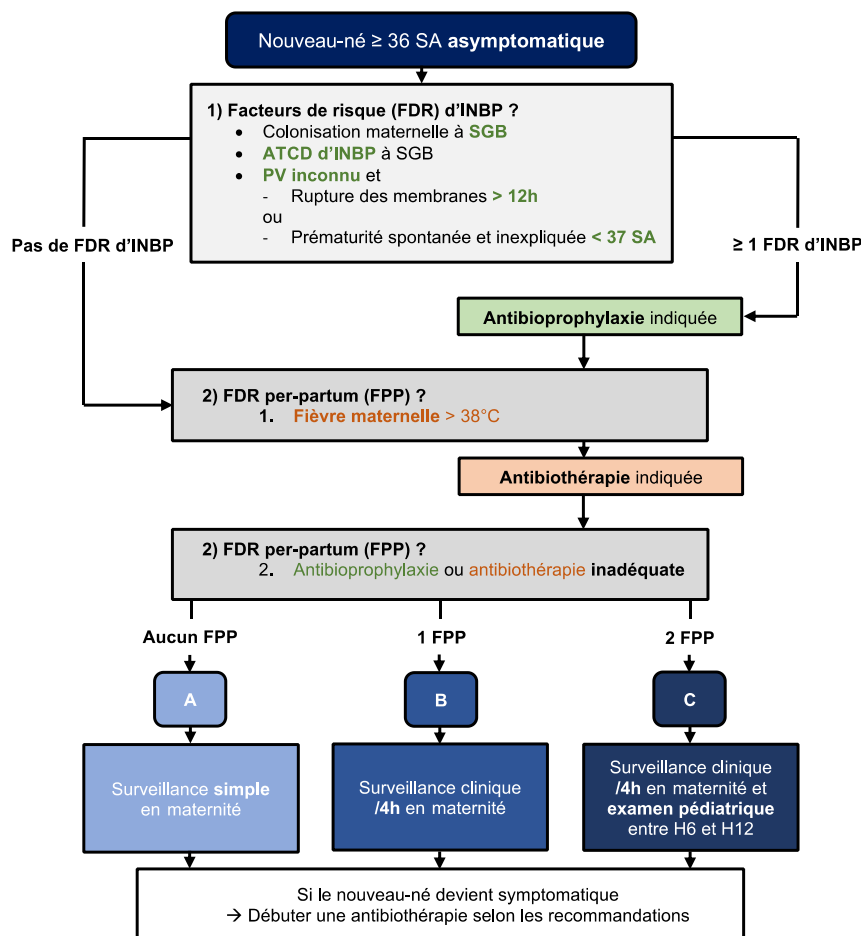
Nouveau-né ≥ 36 SA **asymptomatique**

1) Facteurs de risque (FDR) d'INBP ?
- Colonisation maternelle à SGB
- ATCD d'INBP à SGB
- PV inconnu et
  - Rupture des membranes > 12h
  ou
  - Prématurité spontanée et inexpliquée < 37 SA

Pas de FDR d'INBP

≥ 1 FDR d'INBP

Antibioprophylaxie indiquée

2) FDR per-partum (FPP) ?
1. Fièvre maternelle > 38°C

Antibiothérapie indiquée

2) FDR per-partum (FPP) ?
2. Antibioprophylaxie ou antibiothérapie inadéquate

Aucun FPP

1 FPP

2 FPP

A

B

C

Surveillance simple en maternité

Surveillance clinique /4h en maternité

Surveillance clinique /4h en maternité et examen pédiatrique entre H6 et H12

Si le nouveau-né devient symptomatique
→ Débuter une antibiothérapie selon les recommandations